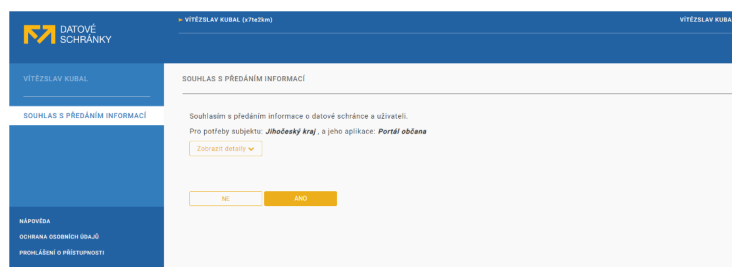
DATOVÉ SCHRÁNKY

▸ VÍTĚZSLAV KUBAL (x7te2km)

VÍTĚZSLAV KUBA

VÍTĚZSLAV KUBAL

SOUHLAS S PŘEDÁNÍM INFORMACÍ

NÁPOVĚDA

OCHRANA OSOBNÍCH ÚDAJŮ

PROHLÁŠENÍ O PŘÍSTUPNOSTI

SOUHLAS S PŘEDÁNÍM INFORMACÍ

Souhlasím s předáním informace o datové schránce a uživateli.

Pro potřeby subjektu: ***Jihočeský kraj*** , a jeho aplikace: ***Portál občana***

Zobrazit detaily

NE

ANO